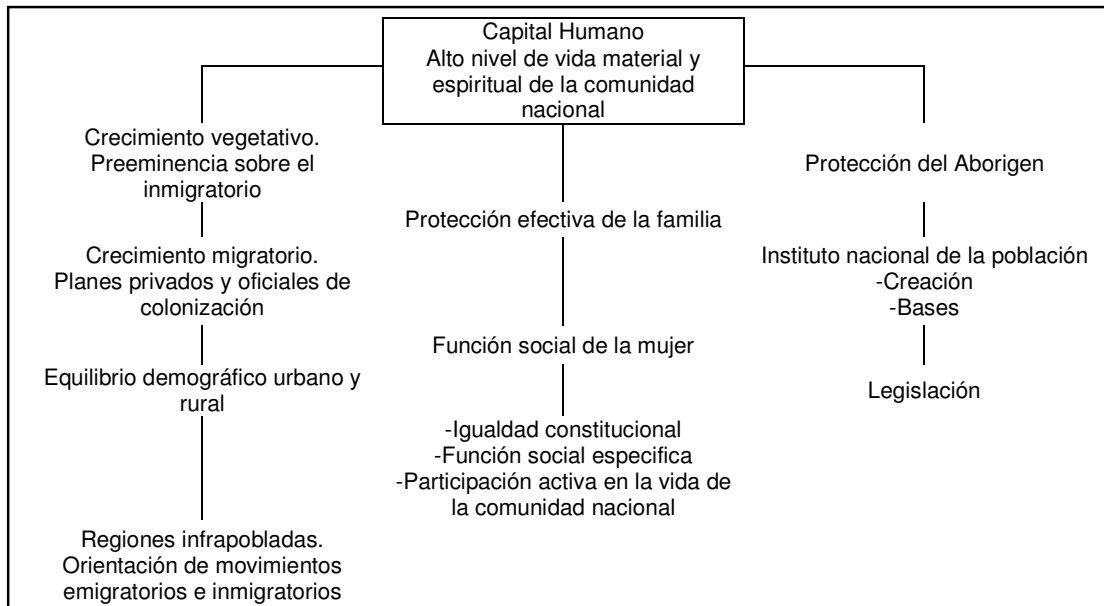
Capital Humano
Alto nivel de vida material y espiritual de la comunidad nacional

Crecimiento vegetativo. Preeminencia sobre el inmigratorio

Crecimiento migratorio. Planes privados y oficiales de colonización

Equilibrio demográfico urbano y rural

Regiones infrapobladas. Orientación de movimientos emigratorios e inmigratorios

Protección efectiva de la familia

Función social de la mujer

-Igualdad constitucional
-Función social especifica
-Participación activa en la vida de la comunidad nacional

Protección del Aborigen

Instituto nacional de la población
-Creación
-Bases

Legislación